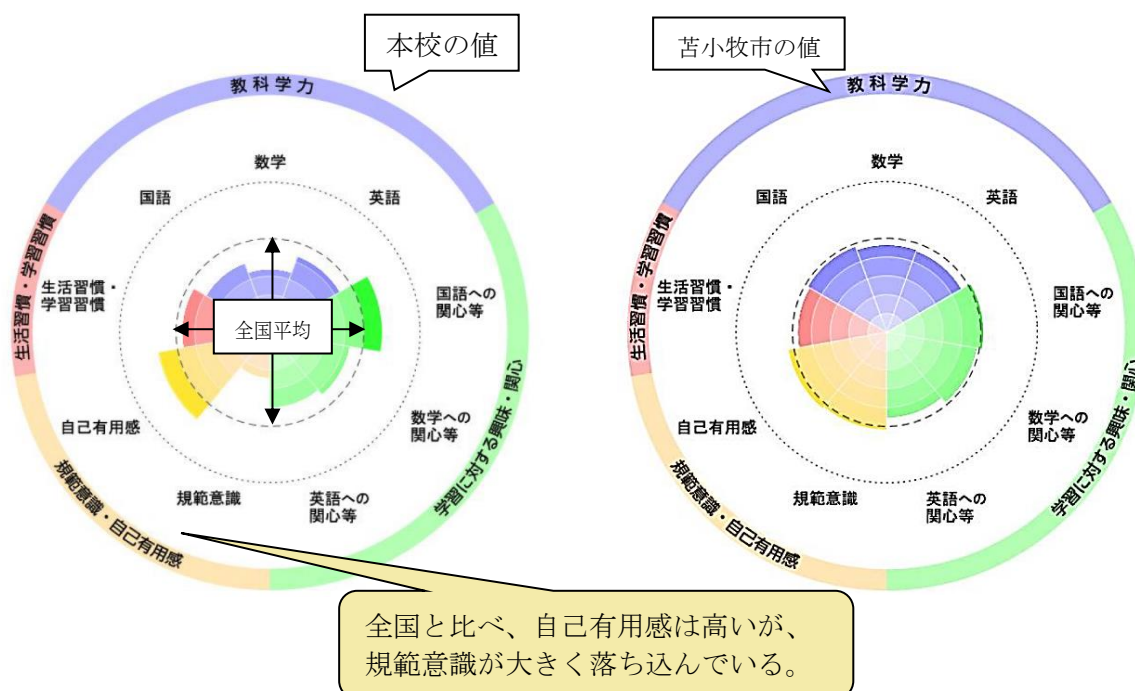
本校の値

教科学力

数学

国語

英語

生活習慣・学習習慣

生活習慣・学習習慣

国語への関心等

全国平均

数学への関心等

自己有用感

規範意識

英語への関心等

規範意識・自己有用感

学習に対する興味・関心

苫小牧市の値

教科学力

数学

国語

英語

生活習慣・学習習慣

生活習慣・学習習慣

国語への関心等

数学への関心等

自己有用感

規範意識

英語への関心等

規範意識・自己有用感

学習に対する興味・関心

全国と比べ、自己有用感は高いが、規範意識が大きく落ち込んでいる。